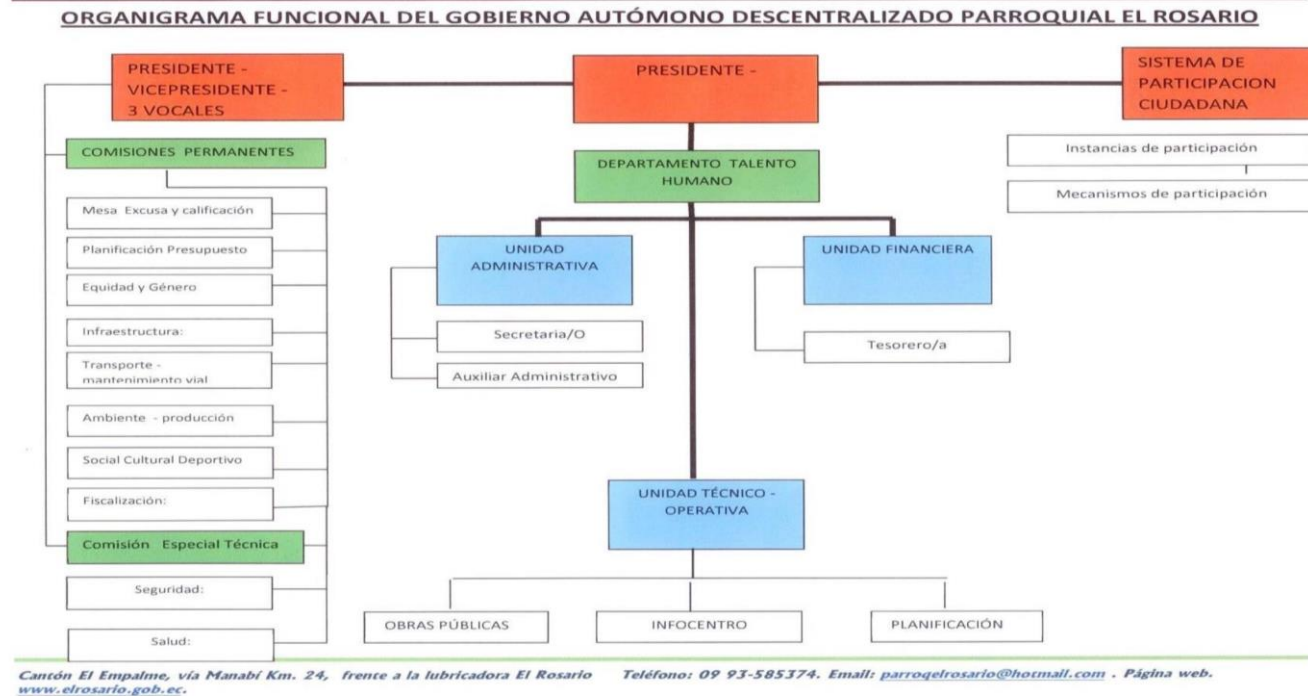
ORGANIGRAMA FUNCIONAL DEL GOBIERNO AUTÓMONO DESCENTRALIZADO PARROQUIAL EL ROSARIO

PRESIDENTE - VICEPRESIDENTE - 3 VOCALES

PRESIDENTE -

SISTEMA DE PARTICIPACION CIUDADANA

Instancias de participación

Mecanismos de participación

COMISIONES PERMANENTES

Mesa Excusa y calificación

Planificación Presupuesto

Equidad y Género

Infraestructura:

Transporte - mantenimiento vial

Ambiente - producción

Social Cultural Deportivo

Fiscalización:

Comisión Especial Técnica

Seguridad:

Salud:

DEPARTAMENTO TALENTO HUMANO

UNIDAD ADMINISTRATIVA

Secretaria/O

Auxiliar Administrativo

UNIDAD FINANCIERA

Tesorero/a

UNIDAD TÉCNICO - OPERATIVA

OBRAS PÚBLICAS

INFOCENTRO

PLANIFICACIÓN

Cantón El Empalme, vía Manabí Km. 24, frente a la lubricadora El Rosario Teléfono: 09 93-585374. Email: parroqelrosario@hotmail.com . Página web. www.elrosario.gob.ec.